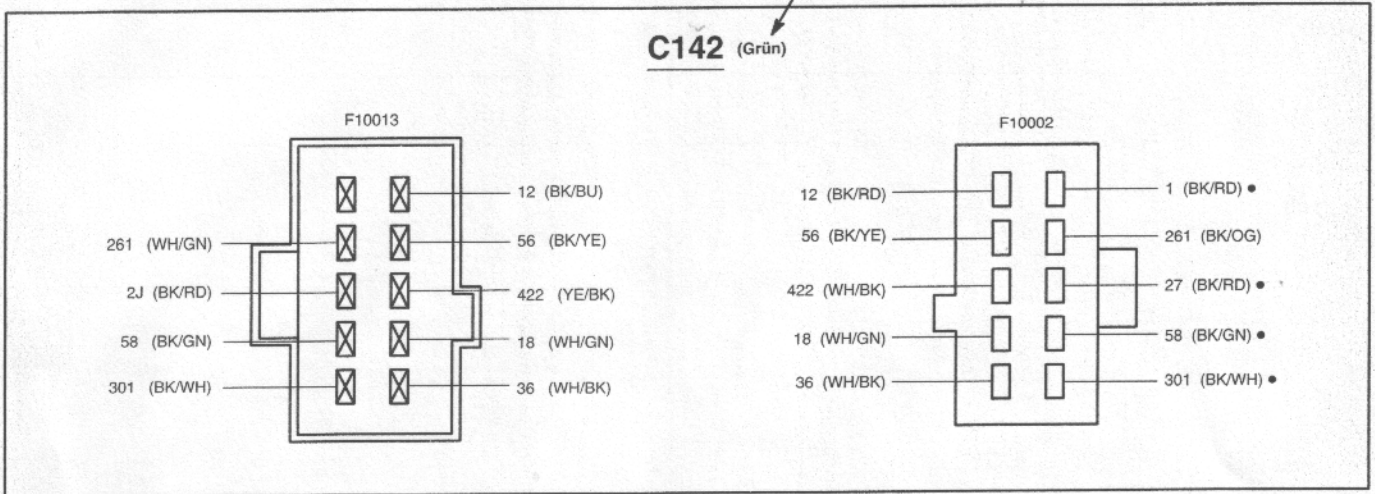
C142 (Grün)

F10013

12 (BK/BU)
261 (WH/GN)
56 (BK/YE)
2J (BK/RD)
422 (YE/BK)
58 (BK/GN)
18 (WH/GN)
301 (BK/WH)
36 (WH/BK)

F10002

12 (BK/RD)
1 (BK/RD) •
56 (BK/YE)
261 (BK/OG)
422 (WH/BK)
27 (BK/RD) •
18 (WH/GN)
58 (BK/GN) •
36 (WH/BK)
301 (BK/WH) •